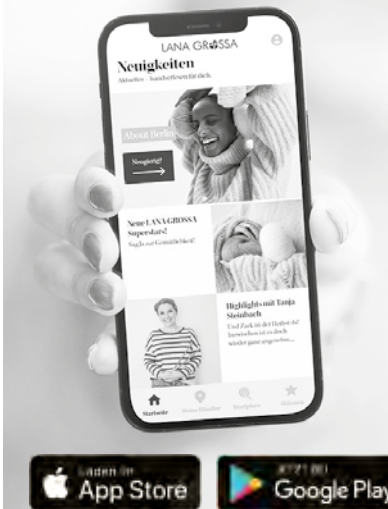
LANA GROSSA

Neuigkeiten

Aktuelles – handverlesen für dich

About Berlin

Neugierig?

Neue LANA GROSSA Superstars!

Sag Ja zur Gemütlichkeit!

Highlights mit Tanja Steinbach

Und Zack ist der Herbst da! Inzwischen ist es doch wieder ganz angenehm...

Startseite

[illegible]

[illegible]

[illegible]

Laden im
App Store

JETZT BEI
Google Play